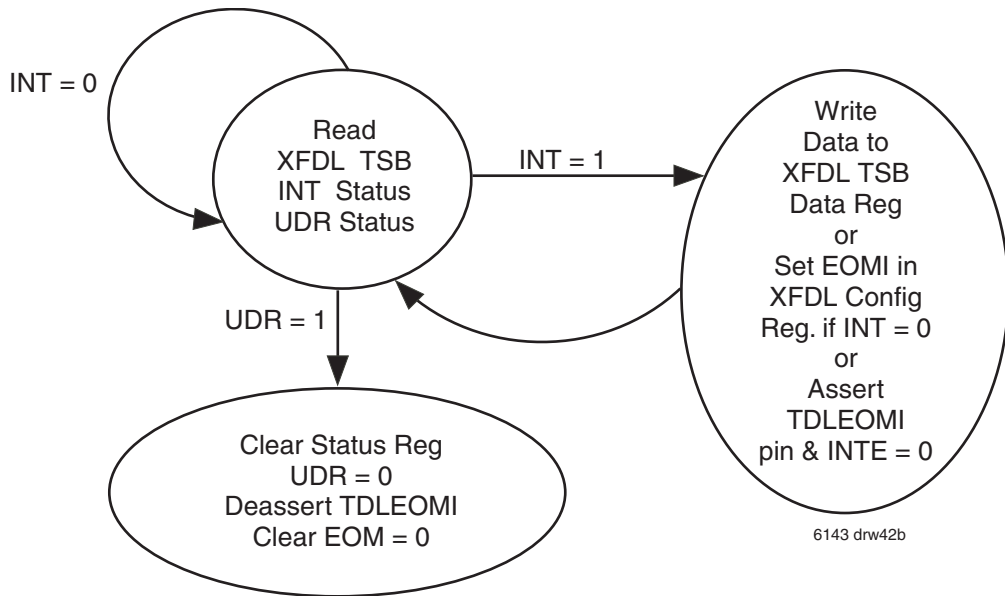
INT = 0

Read
XFDL TSB
INT Status
UDR Status

INT = 1

Write
Data to
XFDL TSB
Data Reg
or
Set EOMI in
XFDL Config
Reg. if INT = 0
or
Assert
TDLEOMI
pin & INTE = 0

UDR = 1

Clear Status Reg
UDR = 0
Deassert TDLEOMI
Clear EOM = 0

6143 drw42b